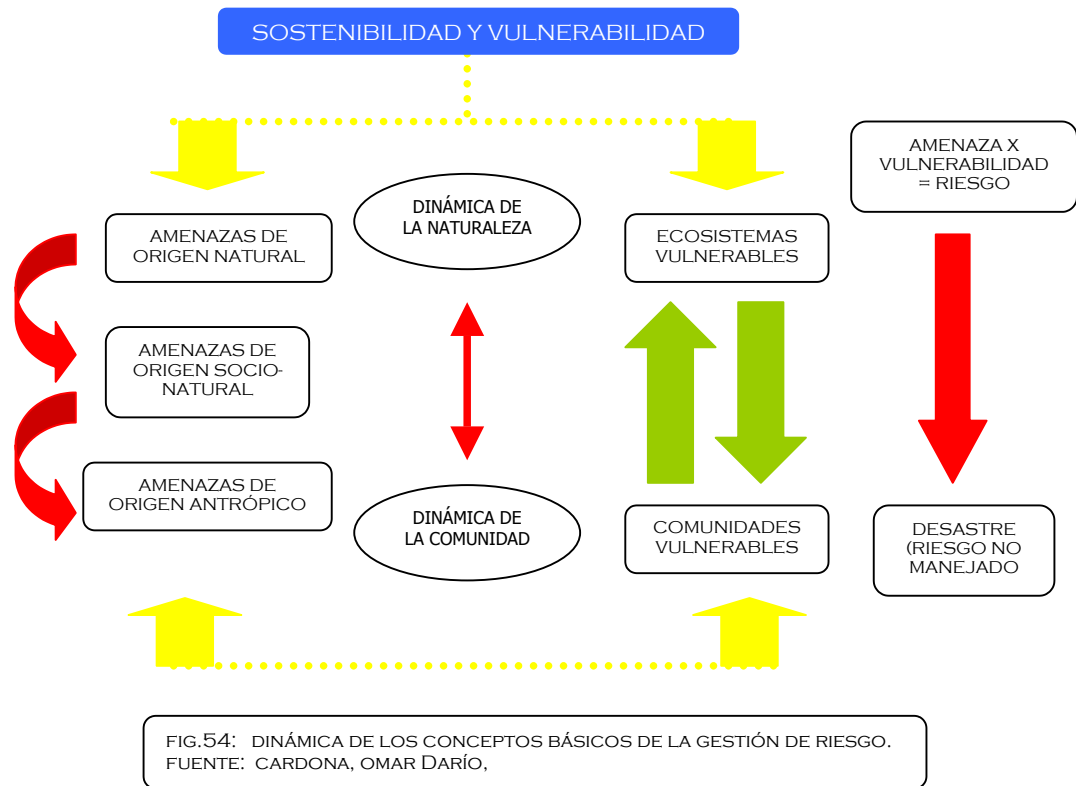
SOSTENIBILIDAD Y VULNERABILIDAD

AMENAZAS DE ORIGEN NATURAL

DINÁMICA DE LA NATURALEZA

ECOSISTEMAS VULNERABLES

AMENAZA X VULNERABILIDAD = RIESGO

AMENAZAS DE ORIGEN SOCIO-NATURAL

AMENAZAS DE ORIGEN ANTRÓPICO

DINÁMICA DE LA COMUNIDAD

COMUNIDADES VULNERABLES

DESASTRE (RIESGO NO MANEJADO

FIG.54: DINÁMICA DE LOS CONCEPTOS BÁSICOS DE LA GESTIÓN DE RIESGO.
FUENTE: CARDONA, OMAR DARÍO,